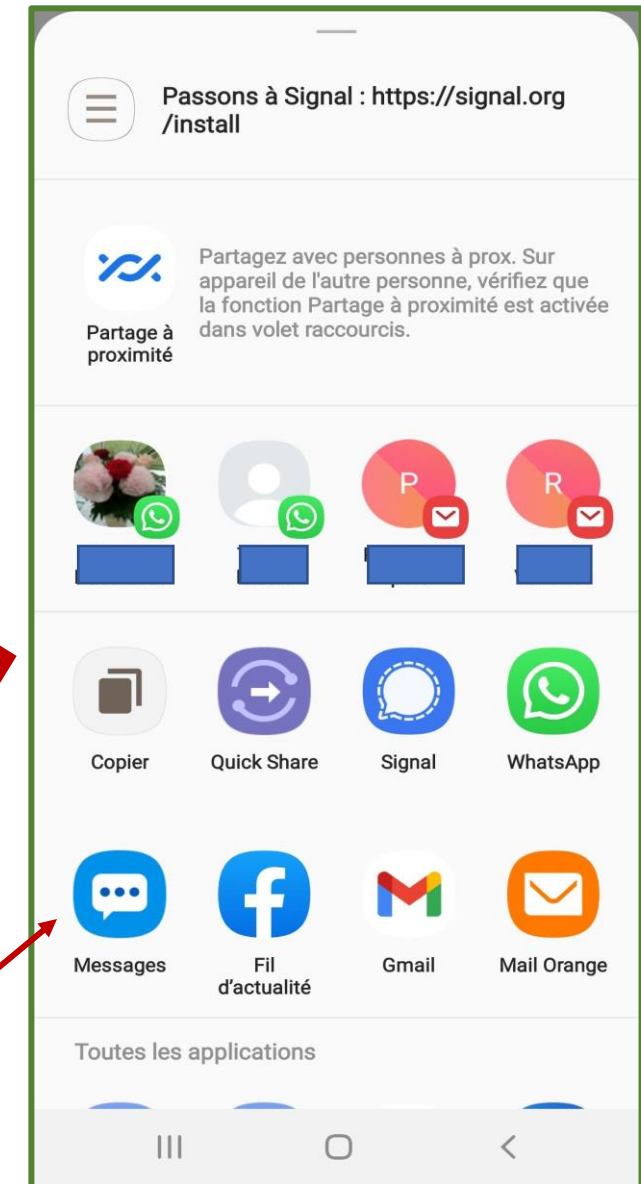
Passons à Signal : https://signal.org /install

Partage à proximité

Partagez avec personnes à prox. Sur appareil de l'autre personne, vérifiez que la fonction Partage à proximité est activée dans volet raccourcis.

P

R

Copier

Quick Share

Signal

WhatsApp

Messages

Fil d’actualité

Gmail

Mail Orange

Toutes les applications